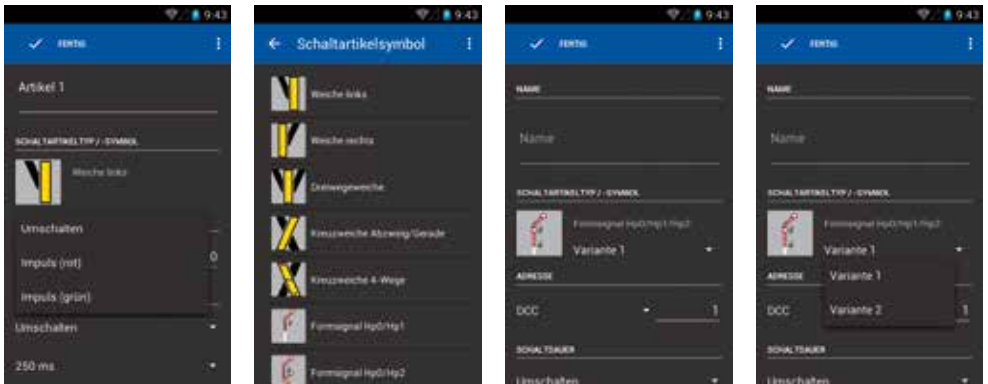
9:43

FERTIG

Artikel 1

SCHALTARTIKELTYP / -SYMBOL

Weiche links

Umschalten

Impuls (rot)

Impuls (grün)

0

Umschalten

250 ms

9:43

Schaltartikelsymbol

Weiche links

Weiche rechts

Dreiwegeweiche

Kreuzweiche Abzweig/Gerade

Kreuzweiche 4-Wege

Formsignal Hp0/Hp1

Formsignal Hp0/Hp2

9:43

FERTIG

NAME

Name

SCHALTARTIKELTYP / -SYMBOL

Formsignal Hp0/Hp1/Hp2

Variante 1

ADRESSE

DCC

1

SCHALTDAUER

Umschalten

9:43

FERTIG

NAME

Name

SCHALTARTIKELTYP / -SYMBOL

Formsignal Hp0/Hp1/Hp2

Variante 1

ADRESSE

Variante 1

DCC

Variante 2

1

SCHALTDAUER

Umschalten